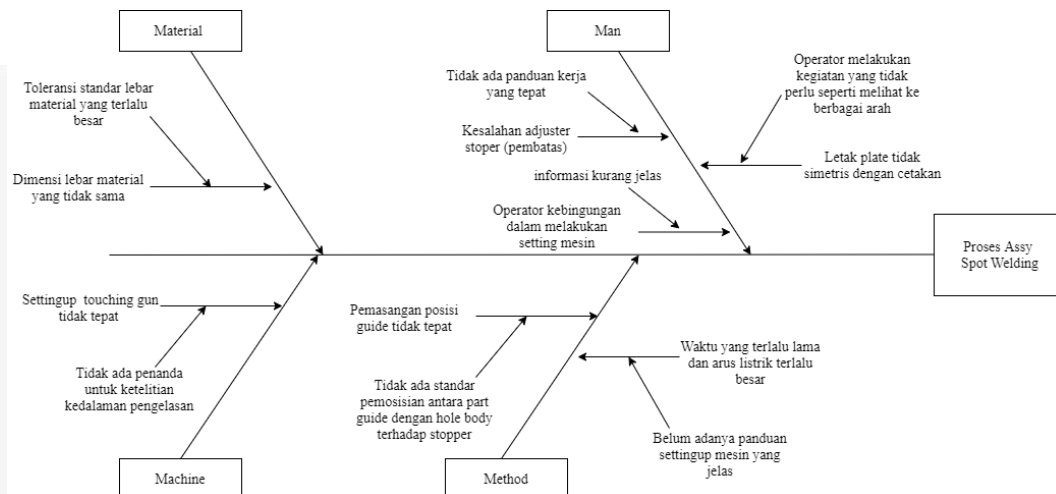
Material

Toleransi standar lebar material yang terlalu besar

Dimensi lebar material yang tidak sama

Man

Tidak ada panduan kerja yang tepat

Kesalahan adjuster stoper (pembatas)

informasi kurang jelas

Operator kebingungan dalam melakukan setting mesin

Operator melakukan kegiatan yang tidak perlu seperti melihat ke berbagai arah

Letak plate tidak simetris dengan cetakan

Proses Assy Spot Welding

Settingup touching gun tidak tepat

Tidak ada penanda untuk ketelitian kedalaman pengelasan

Machine

Pemasangan posisi guide tidak tepat

Tidak ada standar pemosisian antara part guide dengan hole body terhadap stopper

Waktu yang terlalu lama dan arus listrik terlalu besar

Belum adanya panduan settingup mesin yang jelas

Method